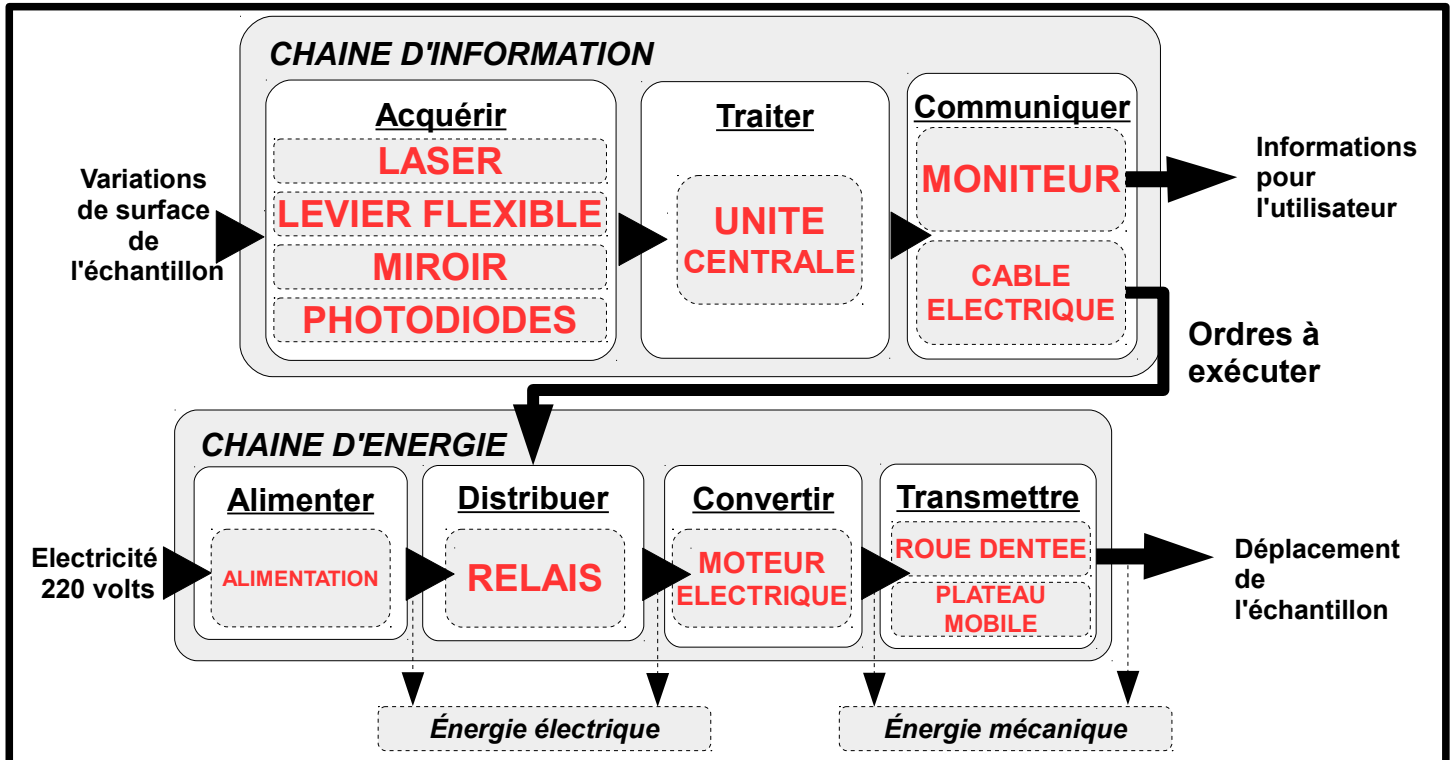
CHAINE D'INFORMATION

Variations de surface de l'échantillon

Acquérir
LASER
LEVIER FLEXIBLE
MIROIR
PHOTODIODES

Traiter
UNITE CENTRALE

Communiquer
MONITEUR
CABLE ELECTRIQUE

Informations pour l'utilisateur

Ordres à exécuter

CHAINE D'ENERGIE

Electricité 220 volts

Alimenter
ALIMENTATION

Distribuer
RELAIS

Convertir
MOTEUR ELECTRIQUE

Transmettre
ROUE DENTEE
PLATEAU MOBILE

Déplacement de l'échantillon

Énergie électrique

Énergie mécanique